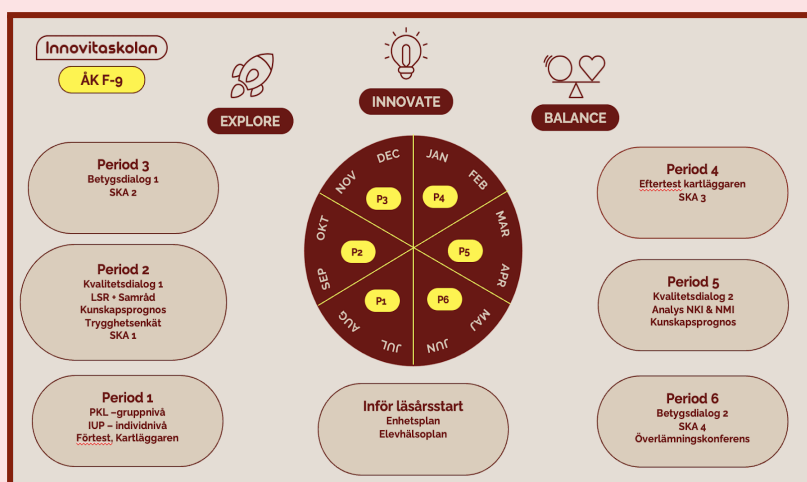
Innovitaskolan

ÅK F-9

EXPLORE

INNOVATE

BALANCE

Period 3
Betygsdialog 1
SKA 2

Period 2
Kvalitetsdialog 1
LSR + Samråd
Kunskapsprognos
Trygghetsenkät
SKA 1

Period 1
PKL –gruppnivå
IUP – individnivå
Förtest, Kartläggaren

DEC
JAN
NOV
FEB
P3
P4
OKT
MAR
P2
P5
SEP
APR
P1
P6
AUG
MAJ
JUL
JUN

Inför läsårsstart
Enhetsplan
Elevhälsoplan

Period 4
Eftertest kartläggaren
SKA 3

Period 5
Kvalitetsdialog 2
Analys NKI & NMI
Kunskapsprognos

Period 6
Betygsdialog 2
SKA 4
Överlämningskonferens